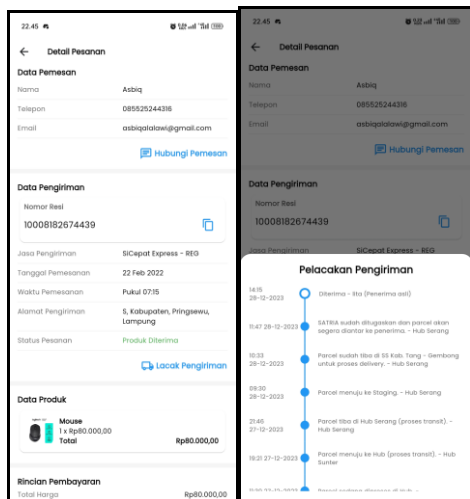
22.45

← Detail Pesanan

Data Pemesan

Nama Asbiq

Telepon 085525244316

Email asbiqalalawi@gmail.com

Hubungi Pemesan

Data Pengiriman

Nomor Resi

10008182674439

Jasa Pengiriman SiCepat Express - REG

Tanggal Pemesanan 22 Feb 2022

Waktu Pemesanan Pukul 07:15

Alamat Pengiriman 5, Kabupaten, Pringsewu, Lampung

Status Pesanan Produk Diterima

Lacak Pengiriman

Data Produk

Mouse
1 x Rp80.000,00
Total Rp80.000,00

Rincian Pembayaran

Total Harga Rp80.000,00

22.45

← Detail Pesanan

Data Pemesan

Nama Asbiq

Telepon 085525244316

Email asbiqalalawi@gmail.com

Hubungi Pemesan

Data Pengiriman

Nomor Resi

10008182674439

Jasa Pengiriman SiCepat Express - REG

Pelacakan Pengiriman

14:15
28-12-2023
Diterima - Ita (Penerima asli)

11:47 28-12-2023
SATRIA sudah ditugaskan dan parcel akan segera diantar ke penerima. - Hub Serang

10:33
28-12-2023
Parcel sudah tiba di SS Kab. Tang - Gembong untuk proses delivery. - Hub Serang

09:30
28-12-2023
Parcel menuju ke Staging. - Hub Serang

21:46
27-12-2023
Parcel tiba di Hub Serang (proses transit). - Hub Serang

19:21 27-12-2023
Parcel menuju ke Hub (proses transit). - Hub Sunter

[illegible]